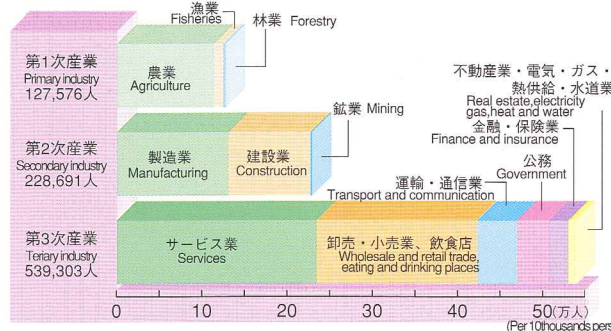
漁業
Fisheries
林業 Forestry

第1次産業
Primary industry
127,576人

農業
Agriculture

不動産業・電気・ガス・熱供給・水道業
Real estate,electricity gas,heat and water

鉱業 Mining

金融・保険業
Finance and insurance

第2次産業
Secondary industry
228,691人

製造業
Manufacturing

建設業
Construction

公務
Government

運輸・通信業
Transport and communication

第3次産業
Teriary industry
539,303人

サービス業
Services

卸売・小売業、飲食店
Wholesale and retail trade, eating and drinking places

0 10 20 30 40 50(万人)
(Per 10thousands pers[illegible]